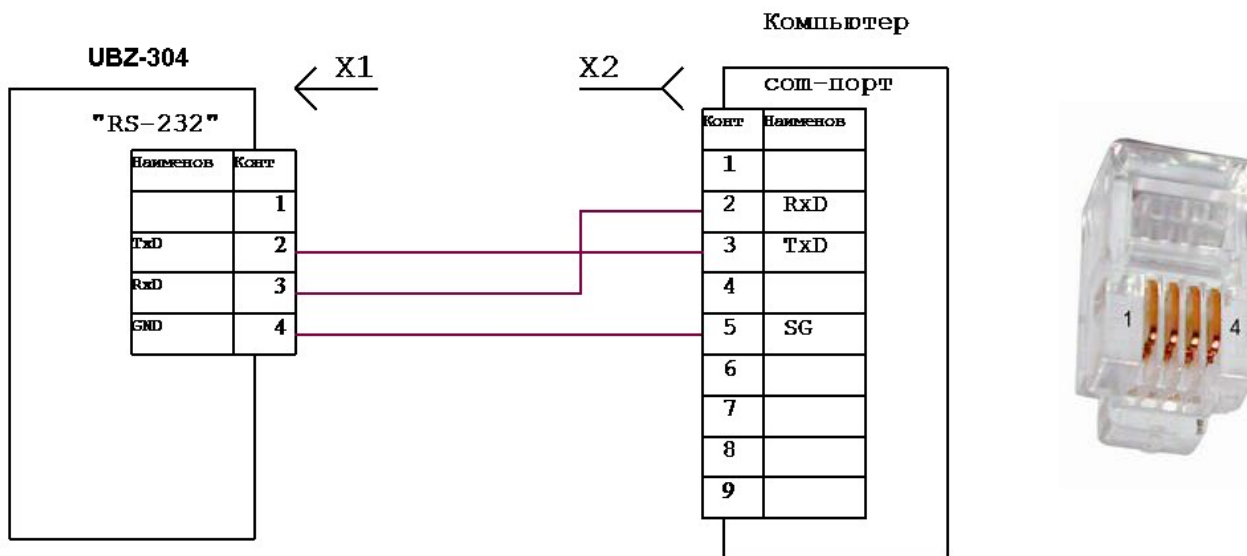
Компьютер

UBZ-304

X1

X2

com-порт

"RS-232"

| Наименов | Конт |
|---|---|
| | 1 |
| TxD | 2 |
| RxD | 3 |
| GND | 4 |

| Конт | Наименов |
|---|---|
| 1 | |
| 2 | RxD |
| 3 | TxD |
| 4 | |
| 5 | SG |
| 6 | |
| 7 | |
| 8 | |
| 9 | |

1 4